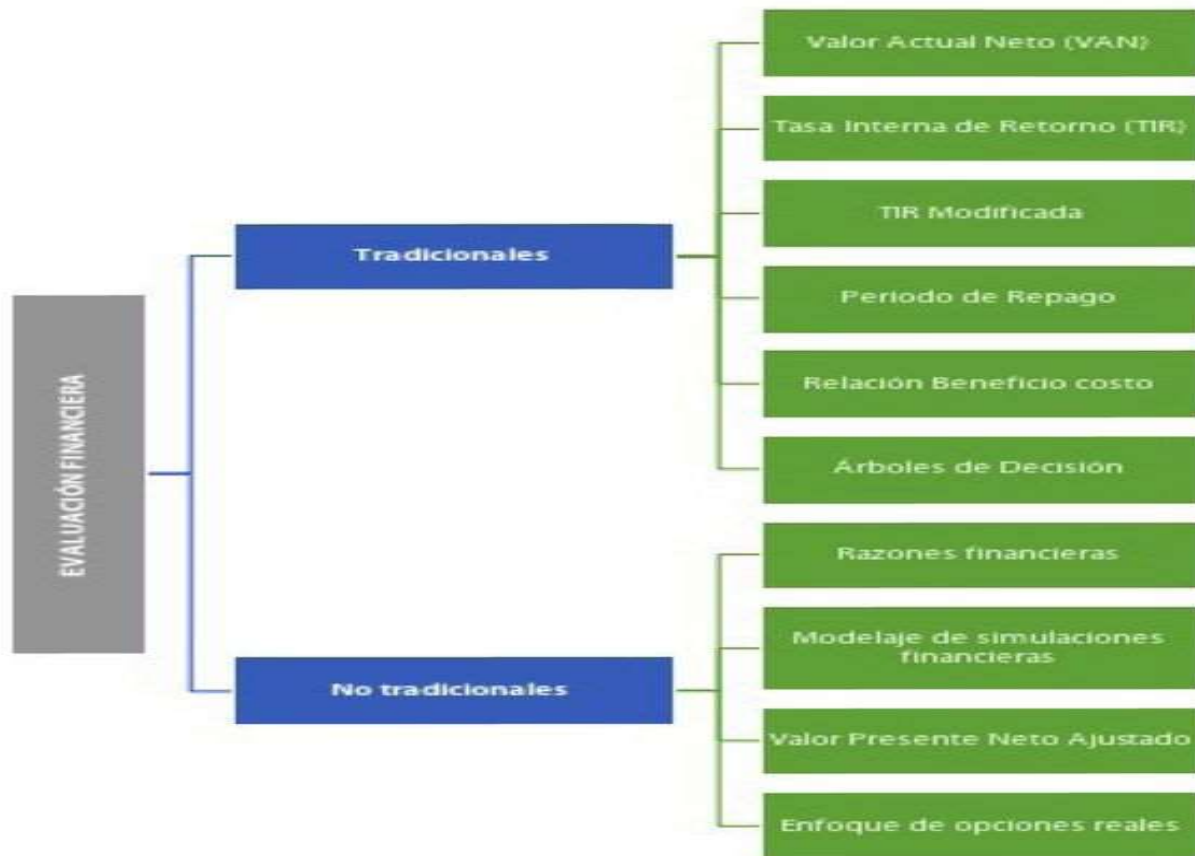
EVALUACIÓN FINANCIERA

Tradicionales

Valor Actual Neto (VAN)

Tasa Interna de Retorno (TIR)

TIR Modificada

Periodo de Repago

Relación Beneficio costo

Árboles de Decisión

No tradicionales

Razones financieras

Modelaje de simulaciones financieras

Valor Presente Neto Ajustado

Enfoque de opciones reales